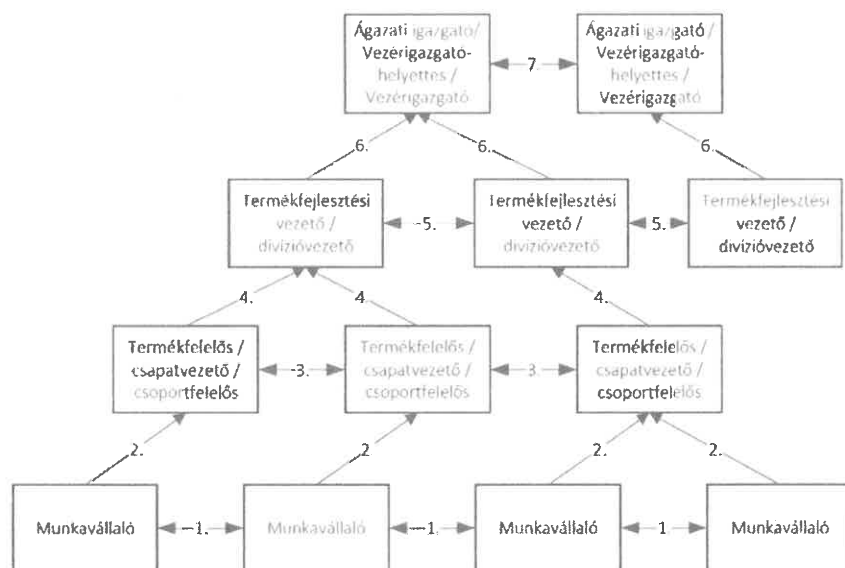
Ágazati igazgató / Vezérigazgató-helyettes / Vezérigazgató

7.

Ágazati igazgató / Vezérigazgató-helyettes / Vezérigazgató

6.

6.

6.

Termékfejlesztési vezető / divízióvezető

5.

Termékfejlesztési vezető / divízióvezető

5.

Termékfejlesztési vezető / divízióvezető

4.

4

4.

Termékfelelős / csapatvezető / csoportfelelős

3.

Termékfelelős / csapatvezető / csoportfelelős

3

Termékfelelős / csapatvezető / csoportfelelős

2.

2

2.

2.

Munkavállaló

1.

Munkavállaló

1.

Munkavállaló

1

Munkavállaló